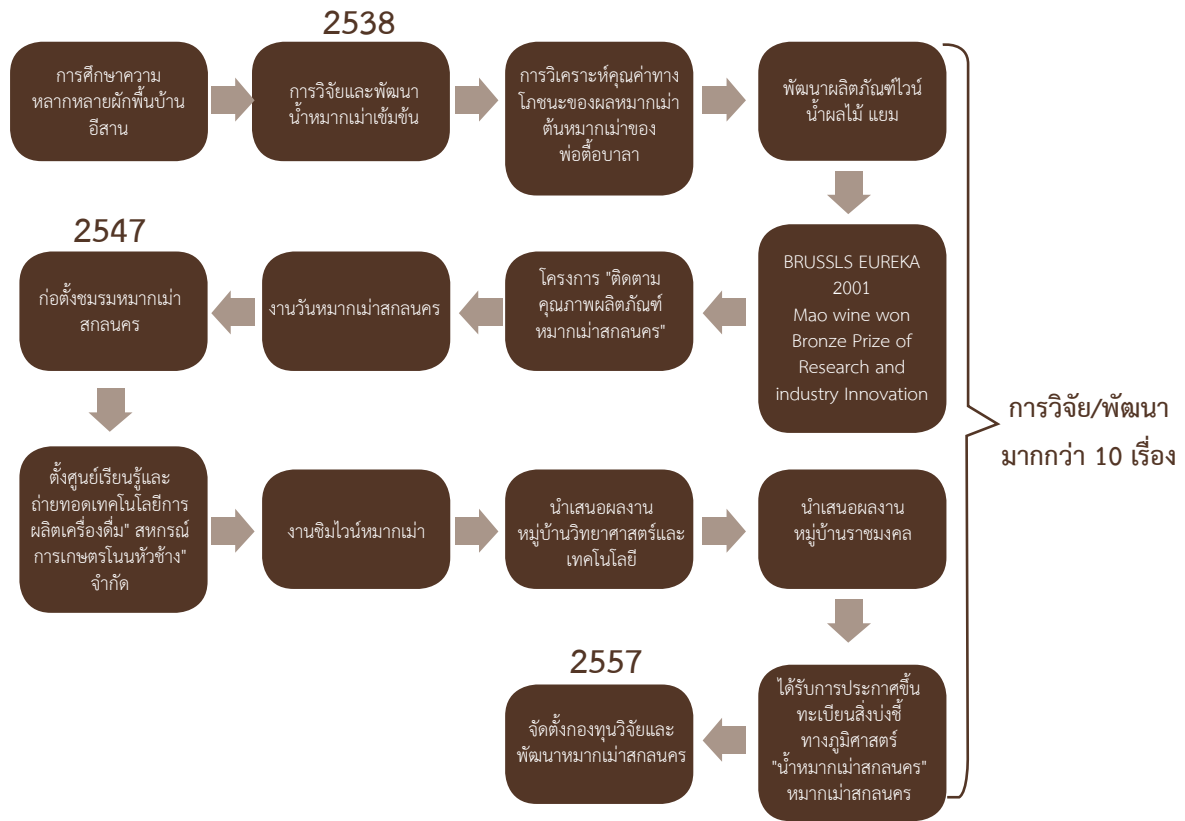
2538

การศึกษาความหลากหลายผักพื้นบ้านอีสาน

การวิจัยและพัฒนาน้ำหมากเม่าเข้มข้น

การวิเคราะห์คุณค่าทางโภชนะของผลหมากเม่าต้นหมากเม่าของพ่อตื้อบาลา

พัฒนาผลิตภัณฑ์ไวน์ น้ำผลไม้ แยม

BRUSSLS EUREKA 2001 Mao wine won Bronze Prize of Research and industry Innovation

โครงการ "ติดตามคุณภาพผลิตภัณฑ์หมากเม่าสกลนคร"

งานวันหมากเม่าสกลนคร

2547

ก่อตั้งชมรมหมากเม่าสกลนคร

ตั้งศูนย์เรียนรู้และถ่ายทอดเทคโนโลยีการผลิตเครื่องดื่ม" สหกรณ์การเกษตรโนนหัวช้าง" จำกัด

งานชิมไวน์หมากเม่า

นำเสนอผลงานหมู่บ้านวิทยาศาสตร์และเทคโนโลยี

นำเสนอผลงานหมู่บ้านราชมงคล

ได้รับการประกาศขึ้นทะเบียนสิ่งบ่งชี้ทางภูมิศาสตร์ "น้ำหมากเม่าสกลนคร" หมากเม่าสกลนคร

2557

จัดตั้งกองทุนวิจัยและพัฒนาหมากเม่าสกลนคร

การวิจัย/พัฒนา มากกว่า 10 เรื่อง